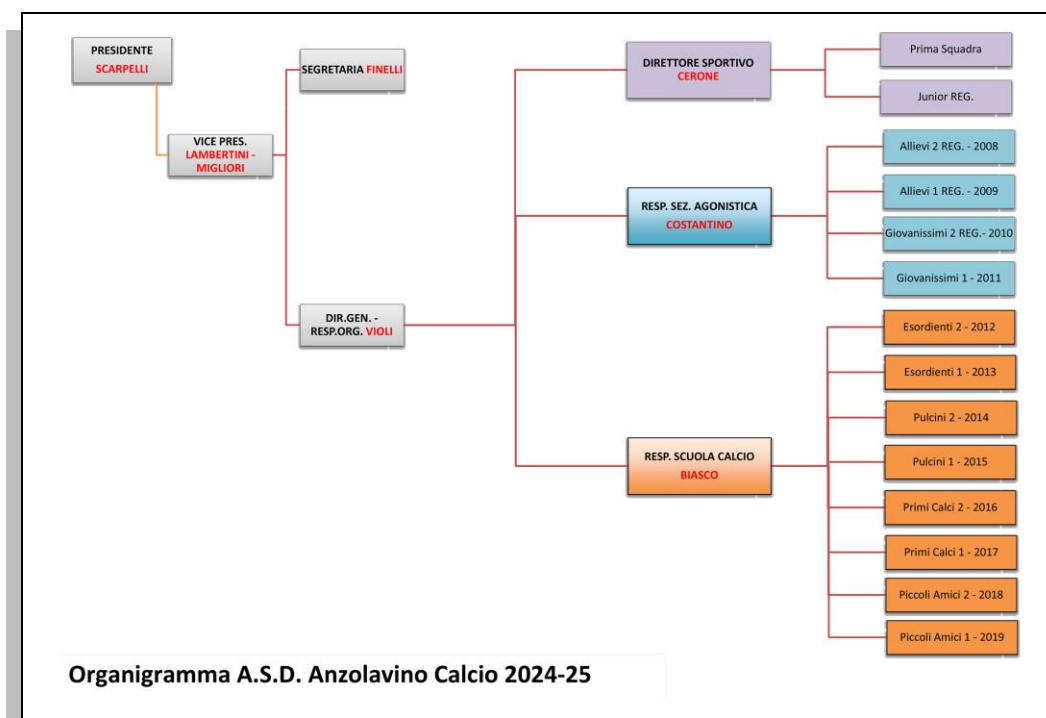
PRESIDENTE
SCARPELLI

VICE PRES.
LAMBERTINI - MIGLIORI

SEGRETARIA FINELLI

DIR.GEN. - RESP.ORG. VIOLI

DIRETTORE SPORTIVO
CERONE

Prima Squadra

Junior REG.

RESP. SEZ. AGONISTICA
COSTANTINO

Allievi 2 REG. - 2008

Allievi 1 REG. - 2009

Giovanissimi 2 REG.- 2010

Giovanissimi 1 - 2011

RESP. SCUOLA CALCIO
BIASCO

Esordienti 2 - 2012

Esordienti 1 - 2013

Pulcini 2 - 2014

Pulcini 1 - 2015

Primi Calci 2 - 2016

Primi Calci 1 - 2017

Piccoli Amici 2 - 2018

Piccoli Amici 1 - 2019

Organigramma A.S.D. Anzolavino Calcio 2024-25